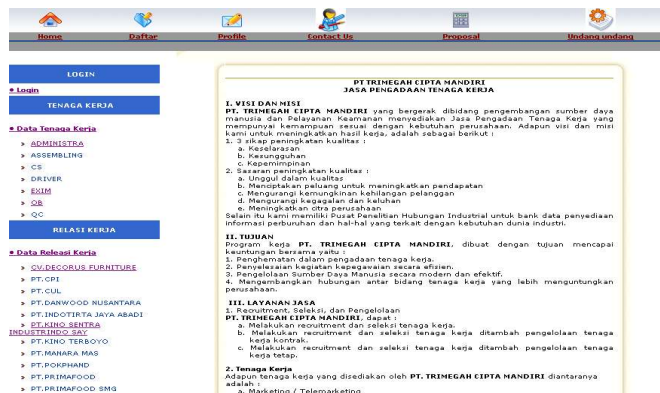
Home Daftar Profile Contact Us Proposal Undang undang

LOGIN

• Login

TENAGA KERJA

• Data Tenaga Kerja

» ADMINISTRA
» ASSEMBLING
» CS
» DRIVER
» EXIM
» OB
» QC

RELASI KERJA

• Data Releasi Kerja

» CV.DECORUS FURNITURE
» PT.CPI
» PT.CUL
» PT.DANWOOD NUSANTARA
» PT.INDOTIRTA JAYA ABADI
» PT.KINO SENTRA INDUSTRINDO SAY
» PT.KINO TERBOYO
» PT.MANARA MAS
» PT.POKPHAND
» PT.PRIMAFOOD
» PT.PRIMAFOOD SMG

PT TRIMEGAH CIPTA MANDIRI
JASA PENGADAAN TENAGA KERJA

I. VISI DAN MISI
PT. TRIMEGAH CIPTA MANDIRI yang bergerak dibidang pengembangan sumber daya manusia dan Pelayanan Keamanan menyediakan Jasa Pengadaan Tenaga Kerja yang mempunyai kemampuan sesuai dengan kebutuhan perusahaan. Adapun visi dan misi kami untuk meningkatkan hasil kerja, adalah sebagai berikut :
1. 3 sikap peningkatan kualitas :
a. Keselarasan
b. Kesungguhan
c. Kepemimpinan
2. Sasaran peningkatan kualitas :
a. Unggul dalam kualitas
b. Menciptakan peluang untuk meningkatkan pendapatan
c. Mengurangi kemungkinan kehilangan pelanggan
d. Mengurangi kegagalan dan keluhan
e. Meningkatkan citra perusahaan
Selain itu kami memiliki Pusat Penelitian Hubungan Industrial untuk bank data penyediaan informasi perburuhan dan hal-hal yang terkait dengan dunia industri.

II. TUJUAN
Program kerja PT. TRIMEGAH CIPTA MANDIRI, dibuat dengan tujuan mencapai keuntungan bersama yaitu :
1. Penghematan dalam pengadaan tenaga kerja.
2. Penyelesaian kegiatan kepegawaian secara efisien.
3. Pengelolaan Sumber Daya Manusia secara modern dan efektif.
4. Mengembangkan hubungan antar bidang tenaga kerja yang lebih menguntungkan perusahaan.

III. LAYANAN JASA
1. Recruitment, Seleksi, dan Pengelolaan
PT. TRIMEGAH CIPTA MANDIRI, dapat :
a. Melakukan recruitment dan seleksi tenaga kerja.
b. Melakukan recruitment dan seleksi tenaga kerja ditambah pengelolaan tenaga kerja kontrak.
c. Melakukan recruitment dan seleksi tenaga kerja ditambah pengelolaan tenaga kerja tetap.

2. Tenaga Kerja
Adapun tenaga kerja yang disediakan oleh PT. TRIMEGAH CIPTA MANDIRI diantaranya adalah :
a. Marketing / Telemarketing